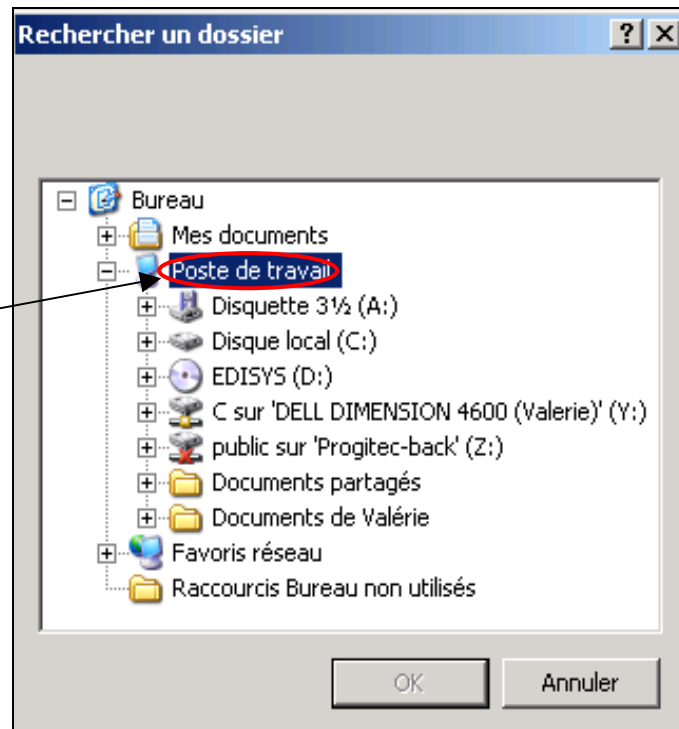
Rechercher un dossier

?

X

Bureau

Mes documents

Poste de travail

Disquette 3½ (A:)

Disque local (C:)

EDISYS (D:)

C sur 'DELL DIMENSION 4600 (Valerie)' (Y:)

public sur 'Progitec-back' (Z:)

Documents partagés

Documents de Valérie

Favoris réseau

Raccourcis Bureau non utilisés

OK

Annuler